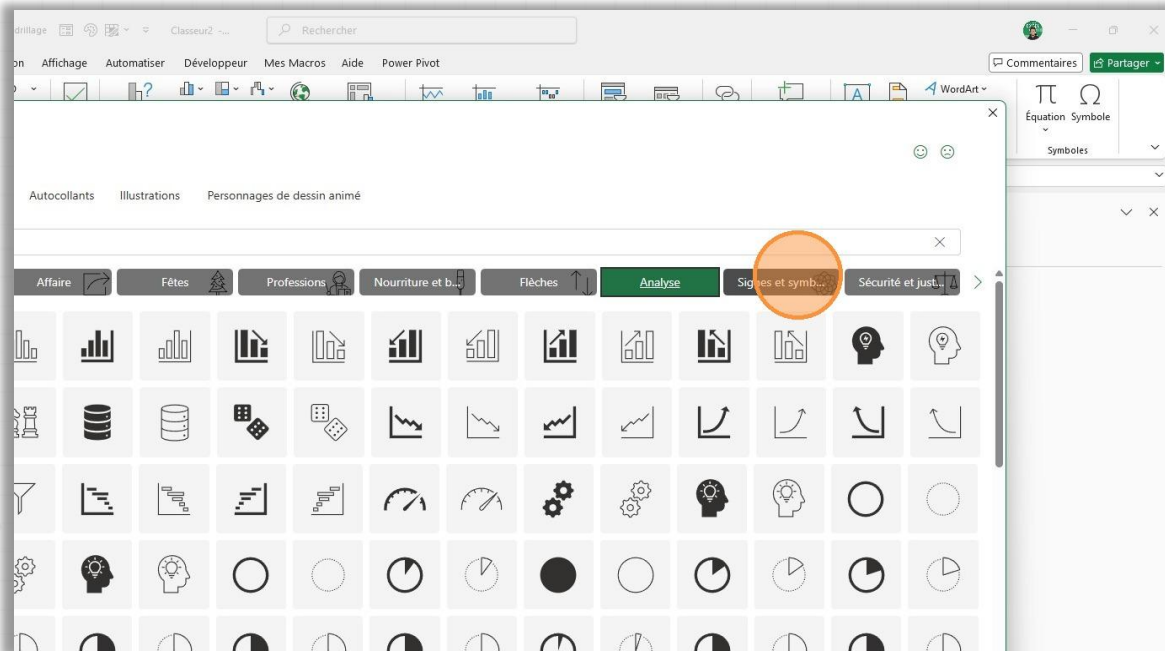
drillage Classeur2 - Rechercher

on Affichage Automatiser Développeur Mes Macros Aide Power Pivot

Commentaires Partager

WordArt

Équation Symbole

Symboles

Autocollants Illustrations Personnages de dessin animé

Affaire Fêtes Professions Nourriture et b... Flèches Analyse Signes et symb... Sécurité et just...